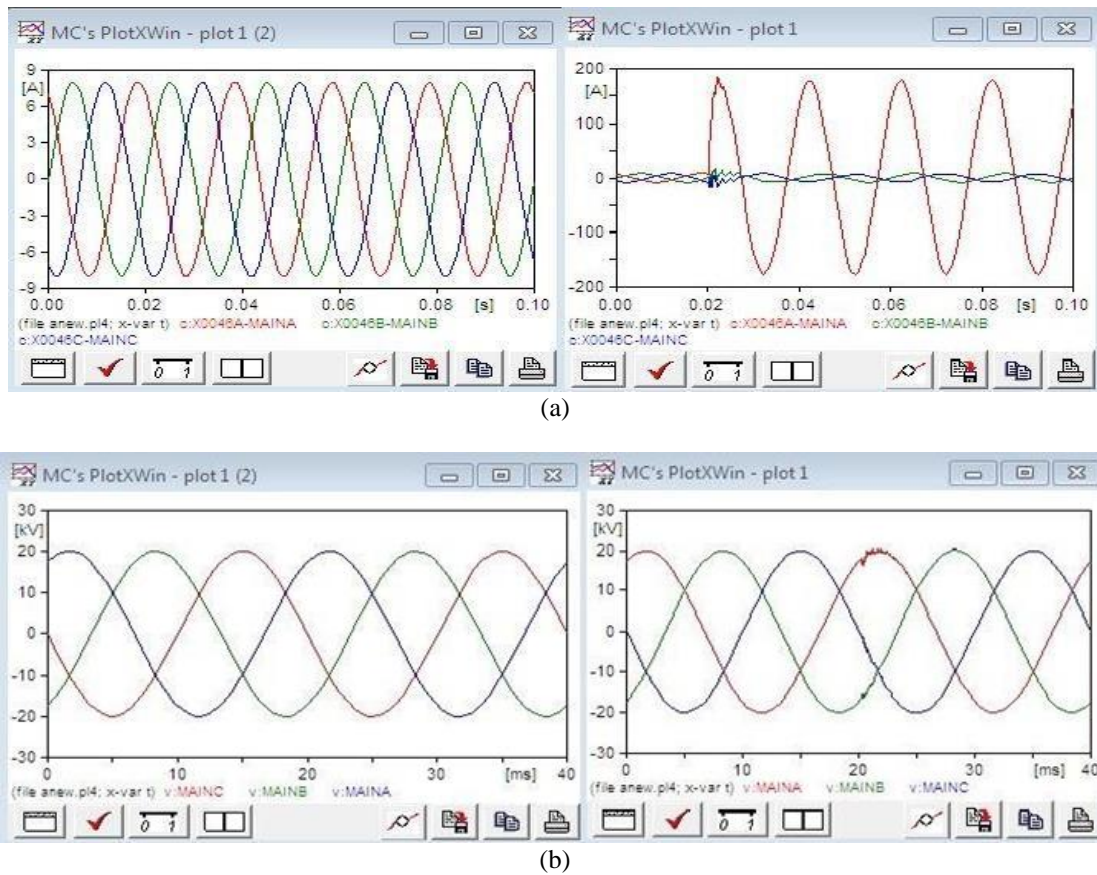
MC's PlotXWin - plot 1 (2)

9
[A]
6
3
0
-3
-6
-9
0.00 0.02 0.04 0.06 0.08 [s] 0.10
(file anew.pl4; x-var t) c:X0046A-MAINA c:X0046B-MAINB c:X0046C-MAINC

0 1

MC's PlotXWin - plot 1

200
[A]
100
0
-100
-200
0.00 0.02 0.04 0.06 0.08 [s] 0.10
(file anew.pl4; x-var t) c:X0046A-MAINA c:X0046B-MAINB c:X0046C-MAINC

0 1

(a)

MC's PlotXWin - plot 1 (2)

30
[kV]
20
10
0
-10
-20
-30
0 10 20 30 [ms] 40
(file anew.pl4; x-var t) v:MAINC v:MAINB v:MAINA

0 1

MC's PlotXWin - plot 1

30
[kV]
20
10
0
-10
-20
-30
0 10 20 30 [ms] 40
(file anew.pl4; x-var t) v:MAINA v:MAINB v:MAINC

0 1

(b)